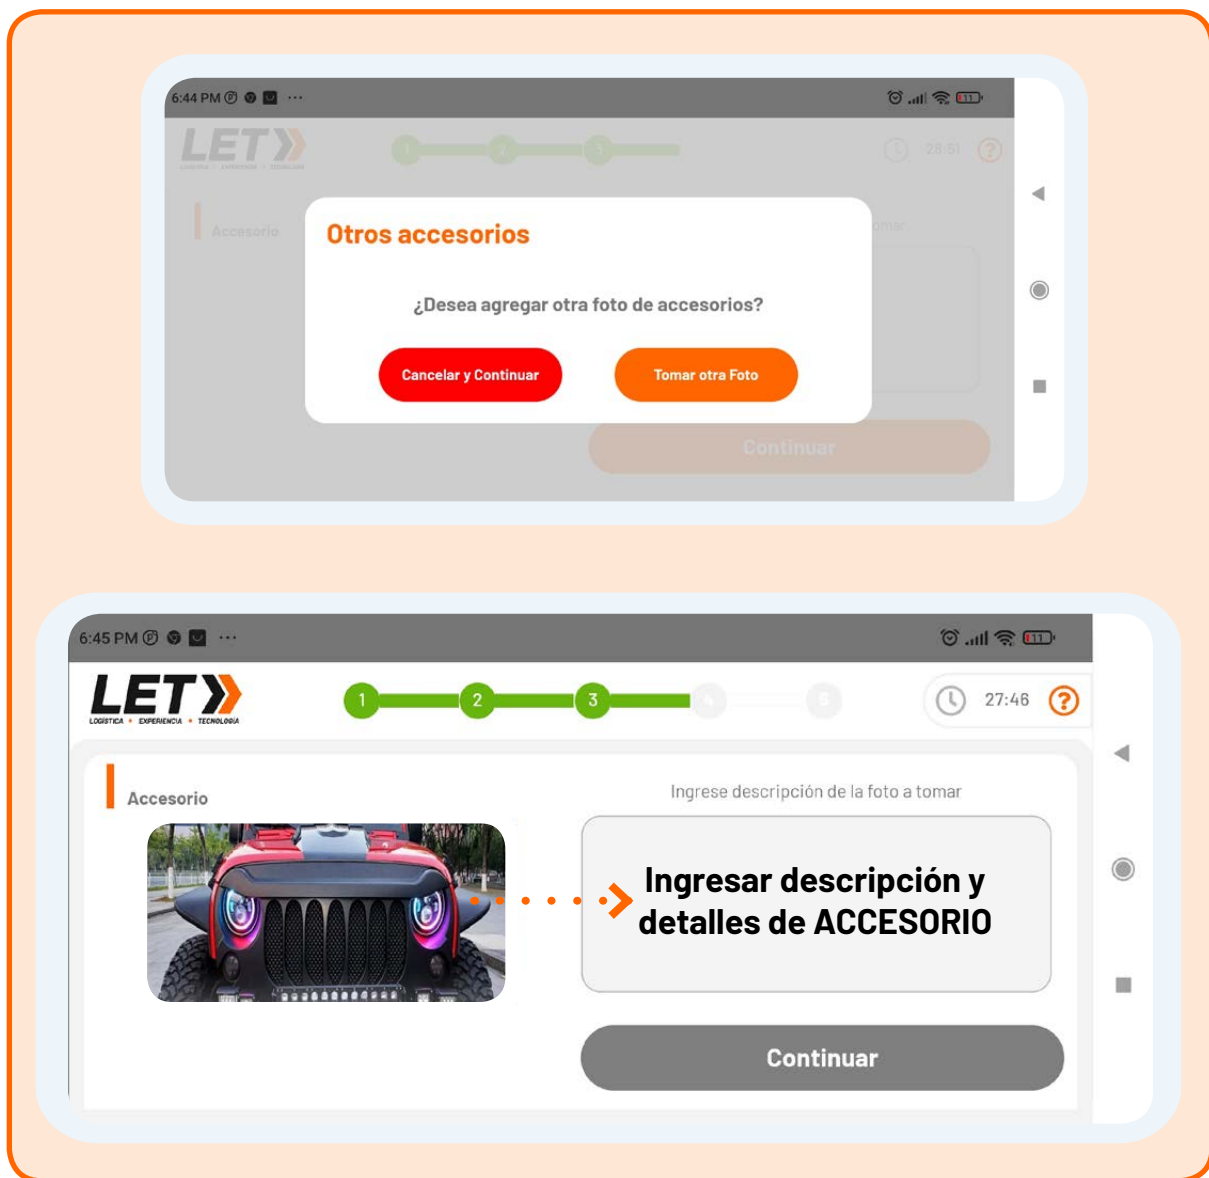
6:44 PM

LET
LOGÍSTICA • EXPERIENCIA • TECNOLOGÍA

1 2 3

28:51 ?

Accesorio

Otros accesorios

¿Desea agregar otra foto de accesorios?

Cancelar y Continuar

Tomar otra Foto

Continuar

6:45 PM

LET
LOGÍSTICA • EXPERIENCIA • TECNOLOGÍA

1 2 3 4 5

27:46 ?

Accesorio

Ingrese descripción de la foto a tomar

Ingresar descripción y detalles de ACCESORIO

Continuar